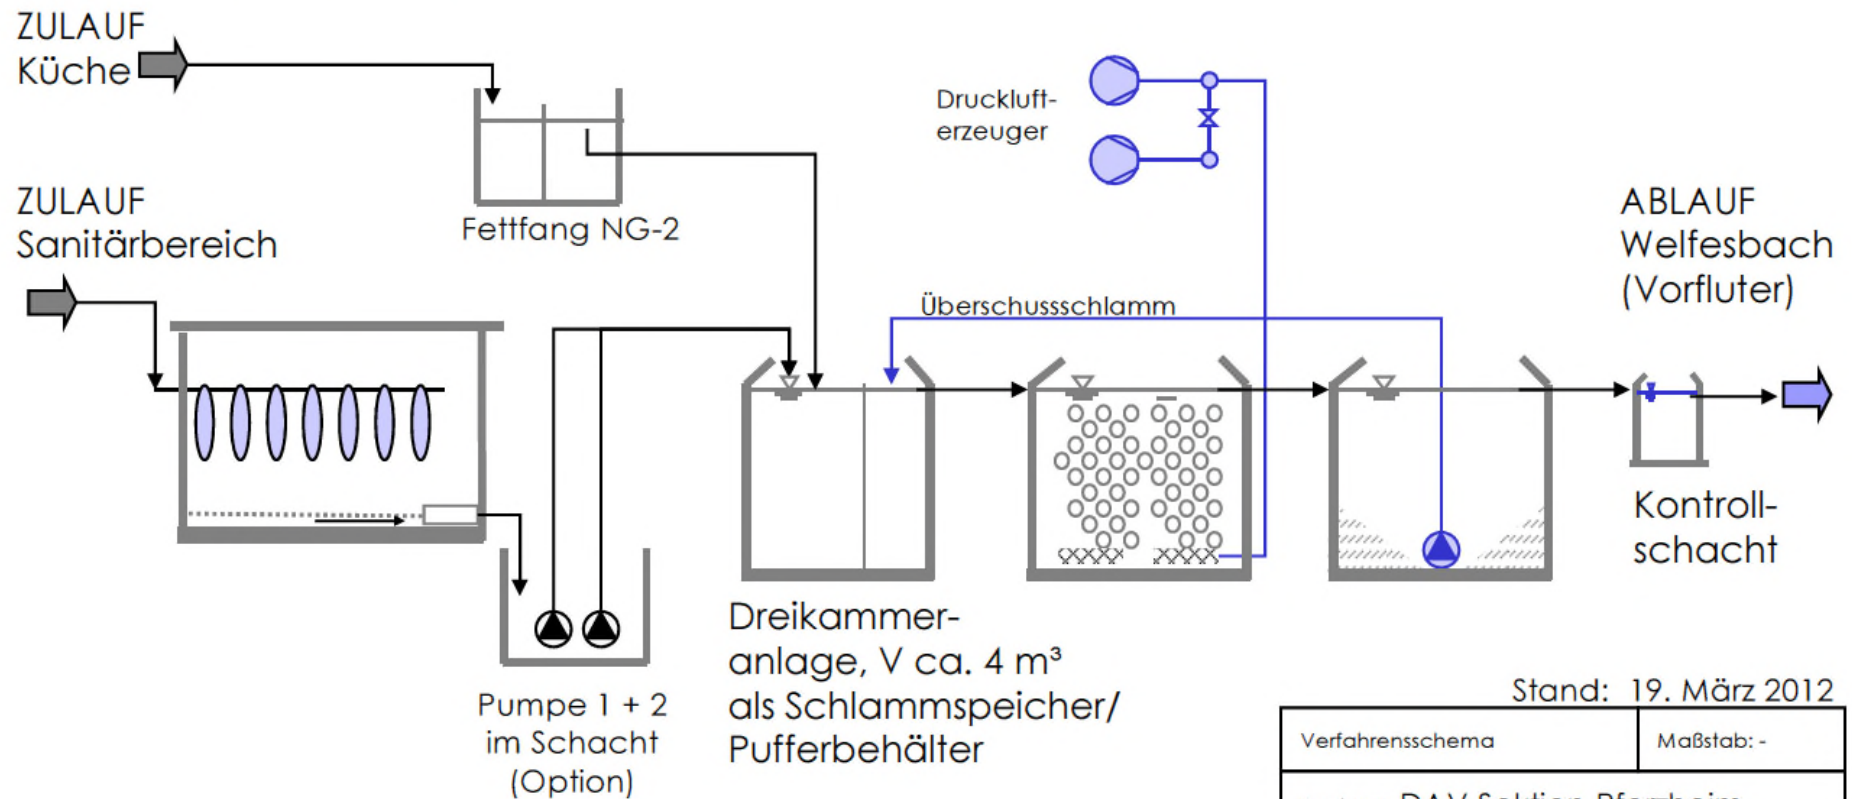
ZULAUF
Küche

Druckluft-
erzeuger

ZULAUF
Sanitärbereich

Fettfang NG-2

ABLAUF
Welfesbach
(Vorfluter)

Überschussschlamm

Kontroll-
schacht

Pumpe 1 + 2
im Schacht
(Option)

Dreikammer-
anlage, V ca. 4 m³
als Schlammspeicher/
Pufferbehälter

Stand: 19. März 2012

| Verfahrensschema | Maßstab: - |
|---|---|

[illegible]